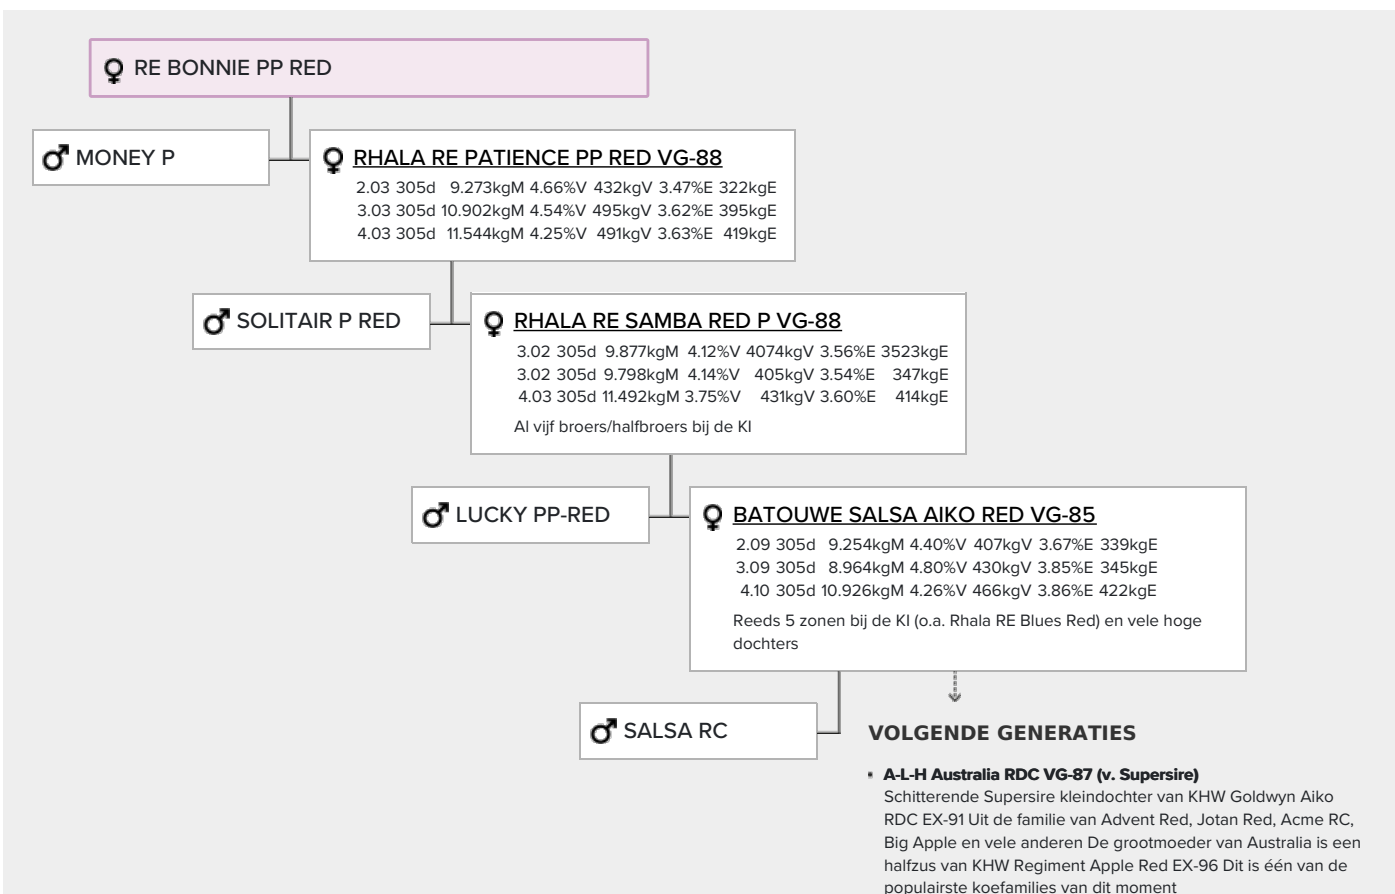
♀ RE BONNIE PP RED

♂ MONEY P

♀ RHALA RE PATIENCE PP RED VG-88
2.03 305d 9.273kgM 4.66%V 432kgV 3.47%E 322kgE
3.03 305d 10.902kgM 4.54%V 495kgV 3.62%E 395kgE
4.03 305d 11.544kgM 4.25%V 491kgV 3.63%E 419kgE

♂ SOLITAIR P RED

♀ RHALA RE SAMBA RED P VG-88
3.02 305d 9.877kgM 4.12%V 4074kgV 3.56%E 3523kgE
3.02 305d 9.798kgM 4.14%V 405kgV 3.54%E 347kgE
4.03 305d 11.492kgM 3.75%V 431kgV 3.60%E 414kgE
Al vijf broers/halfbroers bij de KI

♂ LUCKY PP-RED

♀ BATOUWE SALSA AIKO RED VG-85
2.09 305d 9.254kgM 4.40%V 407kgV 3.67%E 339kgE
3.09 305d 8.964kgM 4.80%V 430kgV 3.85%E 345kgE
4.10 305d 10.926kgM 4.26%V 466kgV 3.86%E 422kgE
Reeds 5 zonen bij de KI (o.a. Rhala RE Blues Red) en vele hoge dochters

♂ SALSA RC

VOLGENDE GENERATIES

A-L-H Australia RDC VG-87 (v. Supersire)
Schitterende Supersire kleindochter van KHW Goldwyn Aiko RDC EX-91 Uit de familie van Advent Red, Jotan Red, Acme RC, Big Apple en vele anderen De grootmoeder van Australia is een halfzus van KHW Regiment Apple Red EX-96 Dit is één van de populairste koefamilies van dit moment